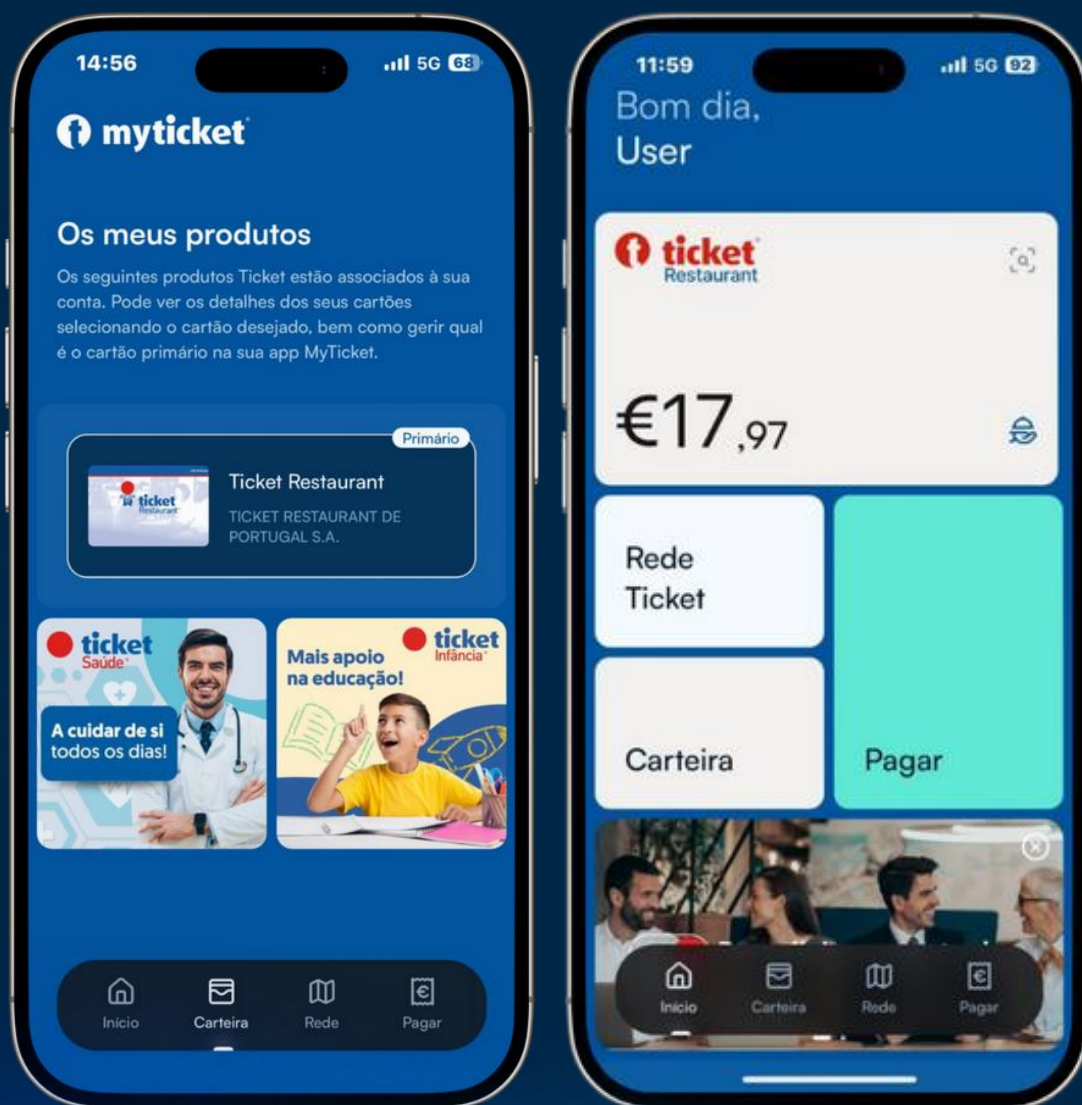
14:56
5G 68

myticket

Os meus produtos

Os seguintes produtos Ticket estão associados à sua conta. Pode ver os detalhes dos seus cartões selecionando o cartão desejado, bem como gerir qual é o cartão primário na sua app MyTicket.

Primário

ticket Restaurant

Ticket Restaurant

TICKET RESTAURANT DE PORTUGAL S.A.

ticket Saúde

A cuidar de si todos os dias!

ticket Infância

Mais apoio na educação!

Início
Carteira
Rede
Pagar

11:59
5G 92

Bom dia,
User

ticket Restaurant

€17,97

Rede Ticket

Carteira

Pagar

Início
Carteira
Rede
Pagar